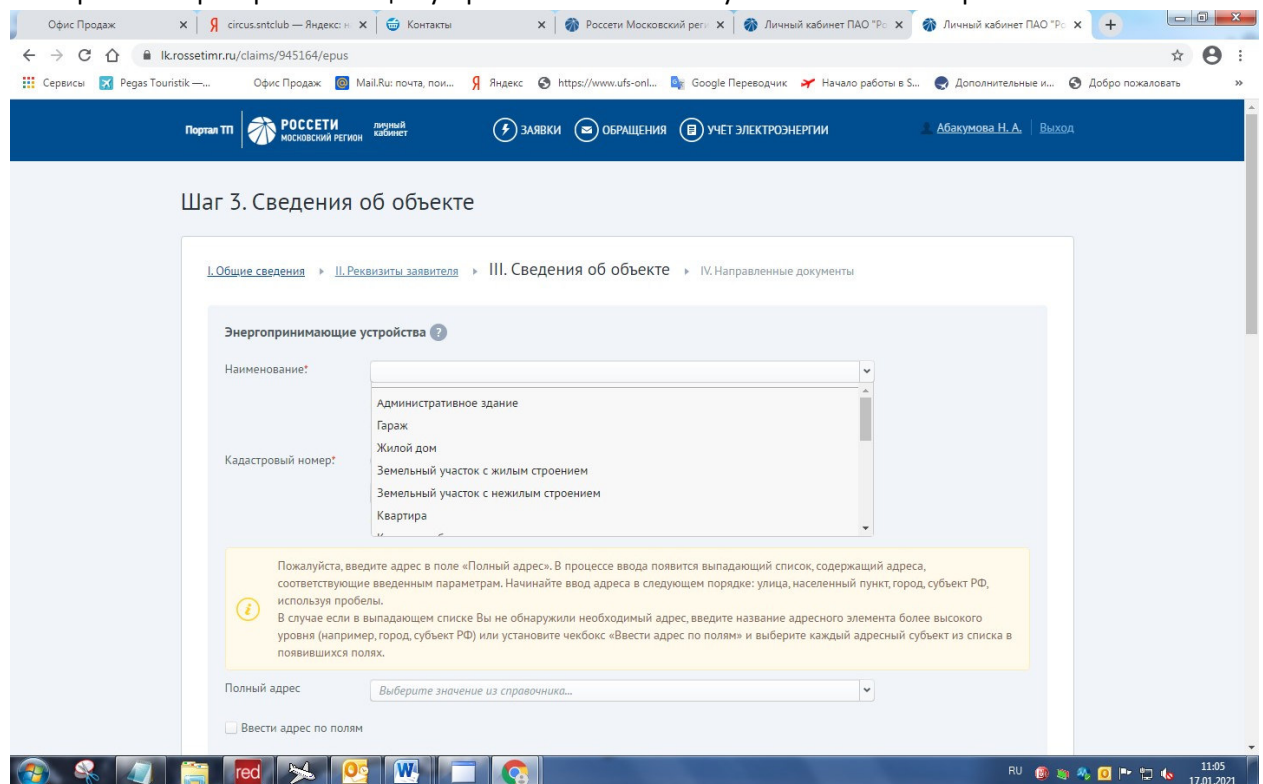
Офис Продаж | circus.sntclub — Яндекс | Контакты | Россети Московский рег | Личный кабинет ПАО "Ро | Личный кабинет ПАО "Ро

lk.rossetimr.ru/claims/945164/epus

Сервисы | Pegas Touristik —... | Офис Продаж | Mail.Ru: почта, пои... | Яндекс | https://www.ufs-onl... | Google Переводчик | Начало работы в S... | Дополнительные и... | Добро пожаловать

Портал ТП | РОССЕТИ МОСКОВСКИЙ РЕГИОН | личный кабинет | ЗАЯВКИ | ОБРАЩЕНИЯ | УЧЁТ ЭЛЕКТРОЭНЕРГИИ | Абакумова Н. А. | Выход

Шаг 3. Сведения об объекте

I. Общие сведения ▸ II. Реквизиты заявителя ▸ III. Сведения об объекте ▸ IV. Направленные документы

Энергопринимающие устройства ?

Наименование:*

Административное здание
Гараж
Жилой дом
Земельный участок с жилым строением
Земельный участок с нежилым строением
Квартира

Кадастровый номер:*

Пожалуйста, введите адрес в поле «Полный адрес». В процессе ввода появится выпадающий список, содержащий адреса, соответствующие введенным параметрам. Начинайте ввод адреса в следующем порядке: улица, населенный пункт, город, субъект РФ, используя пробелы.
В случае если в выпадающем списке Вы не обнаружили необходимый адрес, введите название адресного элемента более высокого уровня (например, город, субъект РФ) или установите чекбокс «Ввести адрес по полям» и выберите каждый адресный субъект из списка в появившихся полях.

Полный адрес | Выберите значение из справочника...

Ввести адрес по полям

red

RU 11:05 17.01.2021